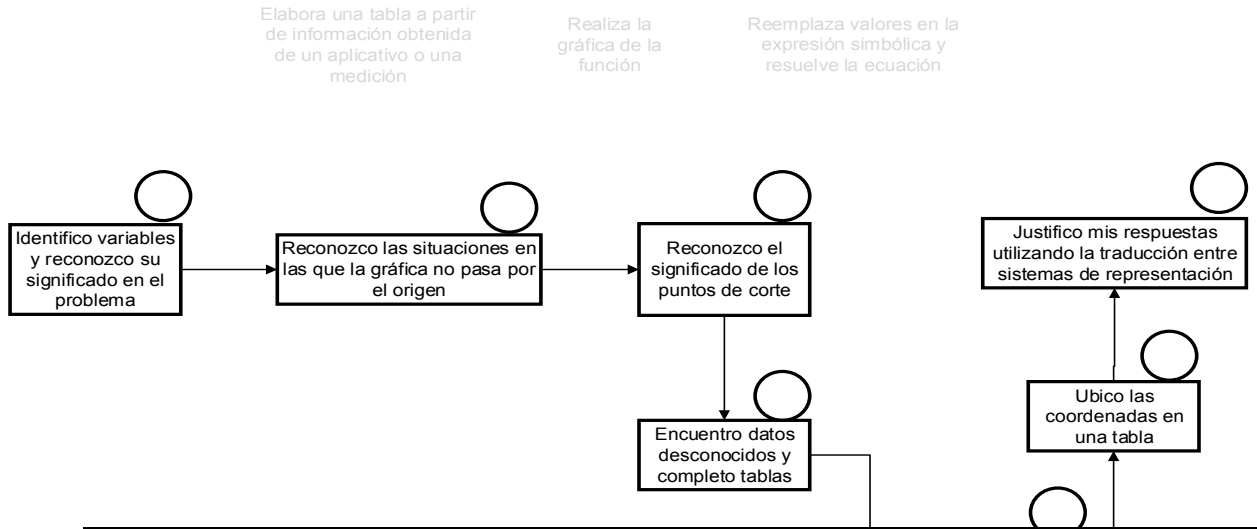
Elabora una tabla a partir de información obtenida de un aplicativo o una medición

Realiza la gráfica de la función

Reemplaza valores en la expresión simbólica y resuelve la ecuación

Identifico variables y reconozco su significado en el problema

Reconozco las situaciones en las que la gráfica no pasa por el origen

Reconozco el significado de los puntos de corte

Justifico mis respuestas utilizando la traducción entre sistemas de representación

Encuentro datos desconocidos y completo tablas

Ubico las coordenadas en una tabla